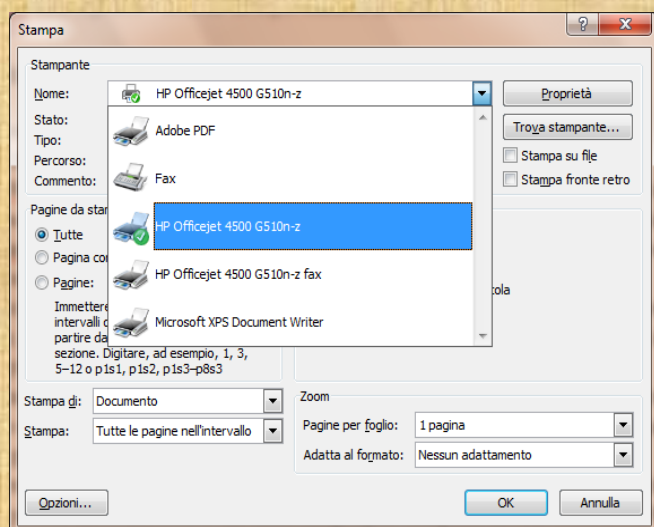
Stampa

?

X

Stampante

Nome: HP Officejet 4500 G510n-z

Proprietà

Stato:

Tipo:

Percorso:

Commento:

Adobe PDF

Fax

HP Officejet 4500 G510n-z

HP Officejet 4500 G510n-z fax

Microsoft XPS Document Writer

Trova stampante...

Stampa su file

Stampa fronte retro

Pagine da stam

Tutte

Pagina co

Pagine:

Immettere intervalli d partire da sezione. Digitare, ad esempio, 1, 3, 5–12 o p1s1, p1s2, p1s3–p8s3

ola

Stampa di: Documento

Stampa: Tutte le pagine nell'intervallo

Zoom

Pagine per foglio: 1 pagina

Adatta al formato: Nessun adattamento

Opzioni...

OK

Annulla